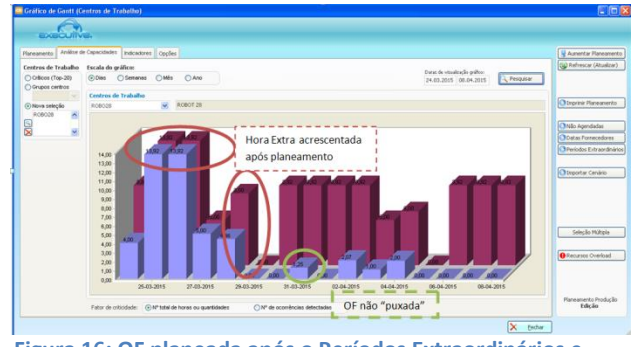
Gráfico de Gantt (Centros de Trabalho)

EXECUTIVE

Planeamento | Análise de Capacidades | Indicadores | Opções

Centros de Trabalho
Críticos (Top-20)
Grupos centros
Nova seleção
ROBO28

Escala do gráfico:
Dias
Semanas
Mês
Ano

Datas de visualização gráfico:
24.03.2015 | 08.04.2015
Pesquisar

Centros de Trabalho
ROBO28 | ROBOT 28

Hora Extra acrescentada após planeamento

14,00
13,00
12,00
11,00
10,00
9,00
8,00
7,00
6,00
5,00
4,00
3,00
2,00
1,00
0,00

4,20
13,92
13,92
5,60
5,00
0,00
1,25
2,27
1,00
2,00
0,00
0,00
0,00

25-03-2015
27-03-2015
29-03-2015
31-03-2015
02-04-2015
04-04-2015
06-04-2015
08-04-2015

Fator de criticidade:
Nº total de horas ou quantidades
Nº de ocorrências detectadas

OF não "puxada"

Aumentar Planeamento
Refrescar (Atualizar)
Imprimir Planeamento
Não Agendadas
Datas Fornecedores
Períodos Extraordinários
Importar Cenário
Seleção Múltipla
Recursos Overload
Planeamento Produção
Edição
Fechar

Figura 16: OF planeada após o Períodos Extraordinários e